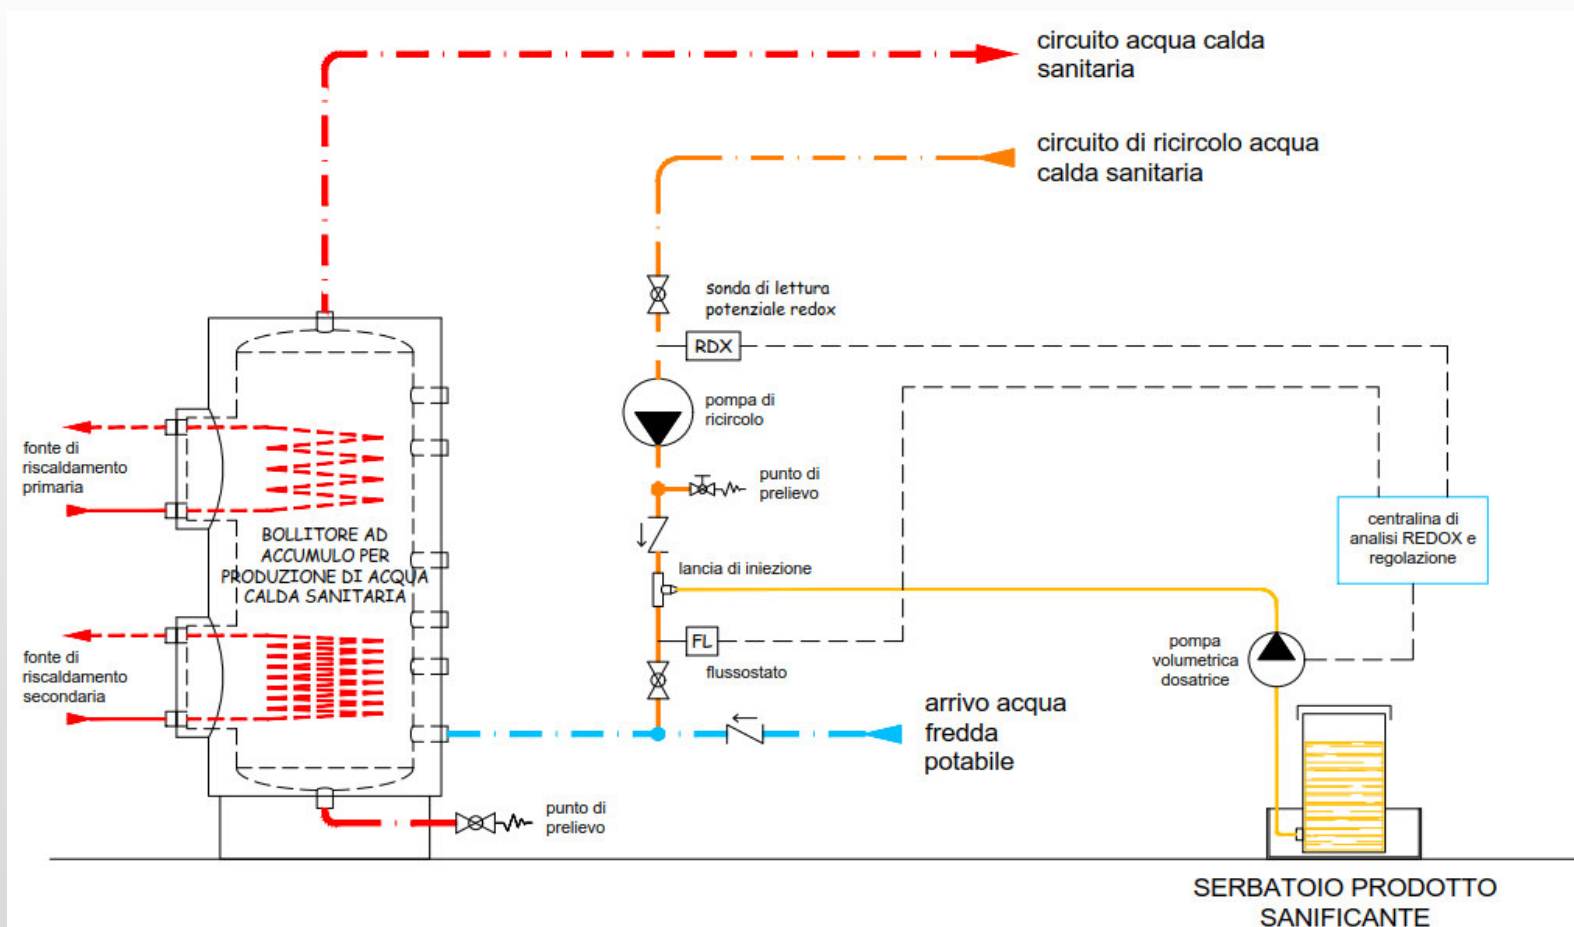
circuito acqua calda sanitaria

circuito di ricircolo acqua calda sanitaria

sonda di lettura potenziale redox

RDX

pompa di ricircolo

punto di prelievo

lancia di iniezione

FL

flussostato

centralina di analisi REDOX e regolazione

pompa volumetrica dosatrice

fonte di riscaldamento primaria

BOLLITORE AD ACCUMULO PER PRODUZIONE DI ACQUA CALDA SANITARIA

fonte di riscaldamento secondaria

arrivo acqua fredda potabile

punto di prelievo

SERBATOIO PRODOTTO SANIFICANTE